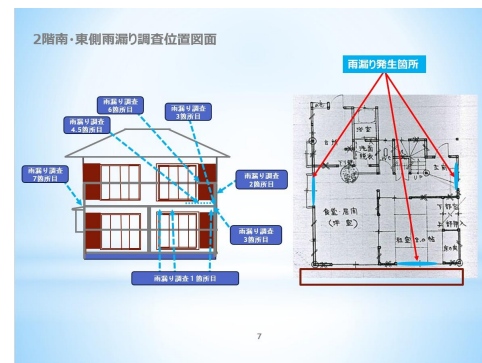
2階南・東側雨漏り調査位置図面

雨漏り発生箇所

雨漏り調査
6箇所目

雨漏り調査
3箇所目

雨漏り調査
4.5箇所目

雨漏り調査
7箇所目

雨漏り調査
2箇所目

雨漏り調査
3箇所目

雨漏り調査１箇所目

食堂・居間
(洋室)

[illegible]

7